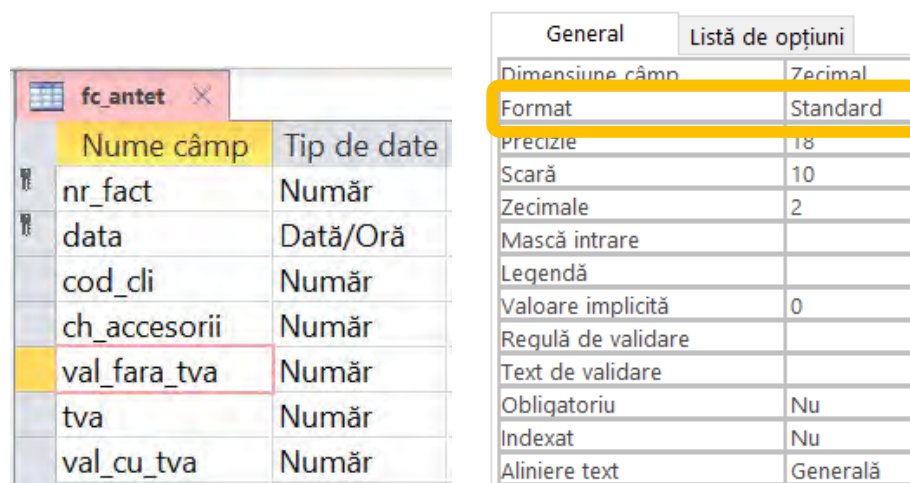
fc_antet

| Nume câmp | Tip de date |
|---|---|
| nr_fact | Număr |
| data | Dată/Oră |
| cod_cli | Număr |
| ch_accesorii | Număr |
| val_fara_tva | Număr |
| tva | Număr |
| val_cu_tva | Număr |

General | Listă de opțiuni

| | |
|---|---|
| Dimensiune câmp | Zecimal |
| Format | Standard |
| Precizie | 18 |
| Scară | 10 |
| Zecimale | 2 |
| Mască intrare | |
| Legendă | |
| Valoare implicită | 0 |
| Regulă de validare | |
| Text de validare | |
| Obligatoriu | Nu |
| Indexat | Nu |
| Aliniere text | Generală |